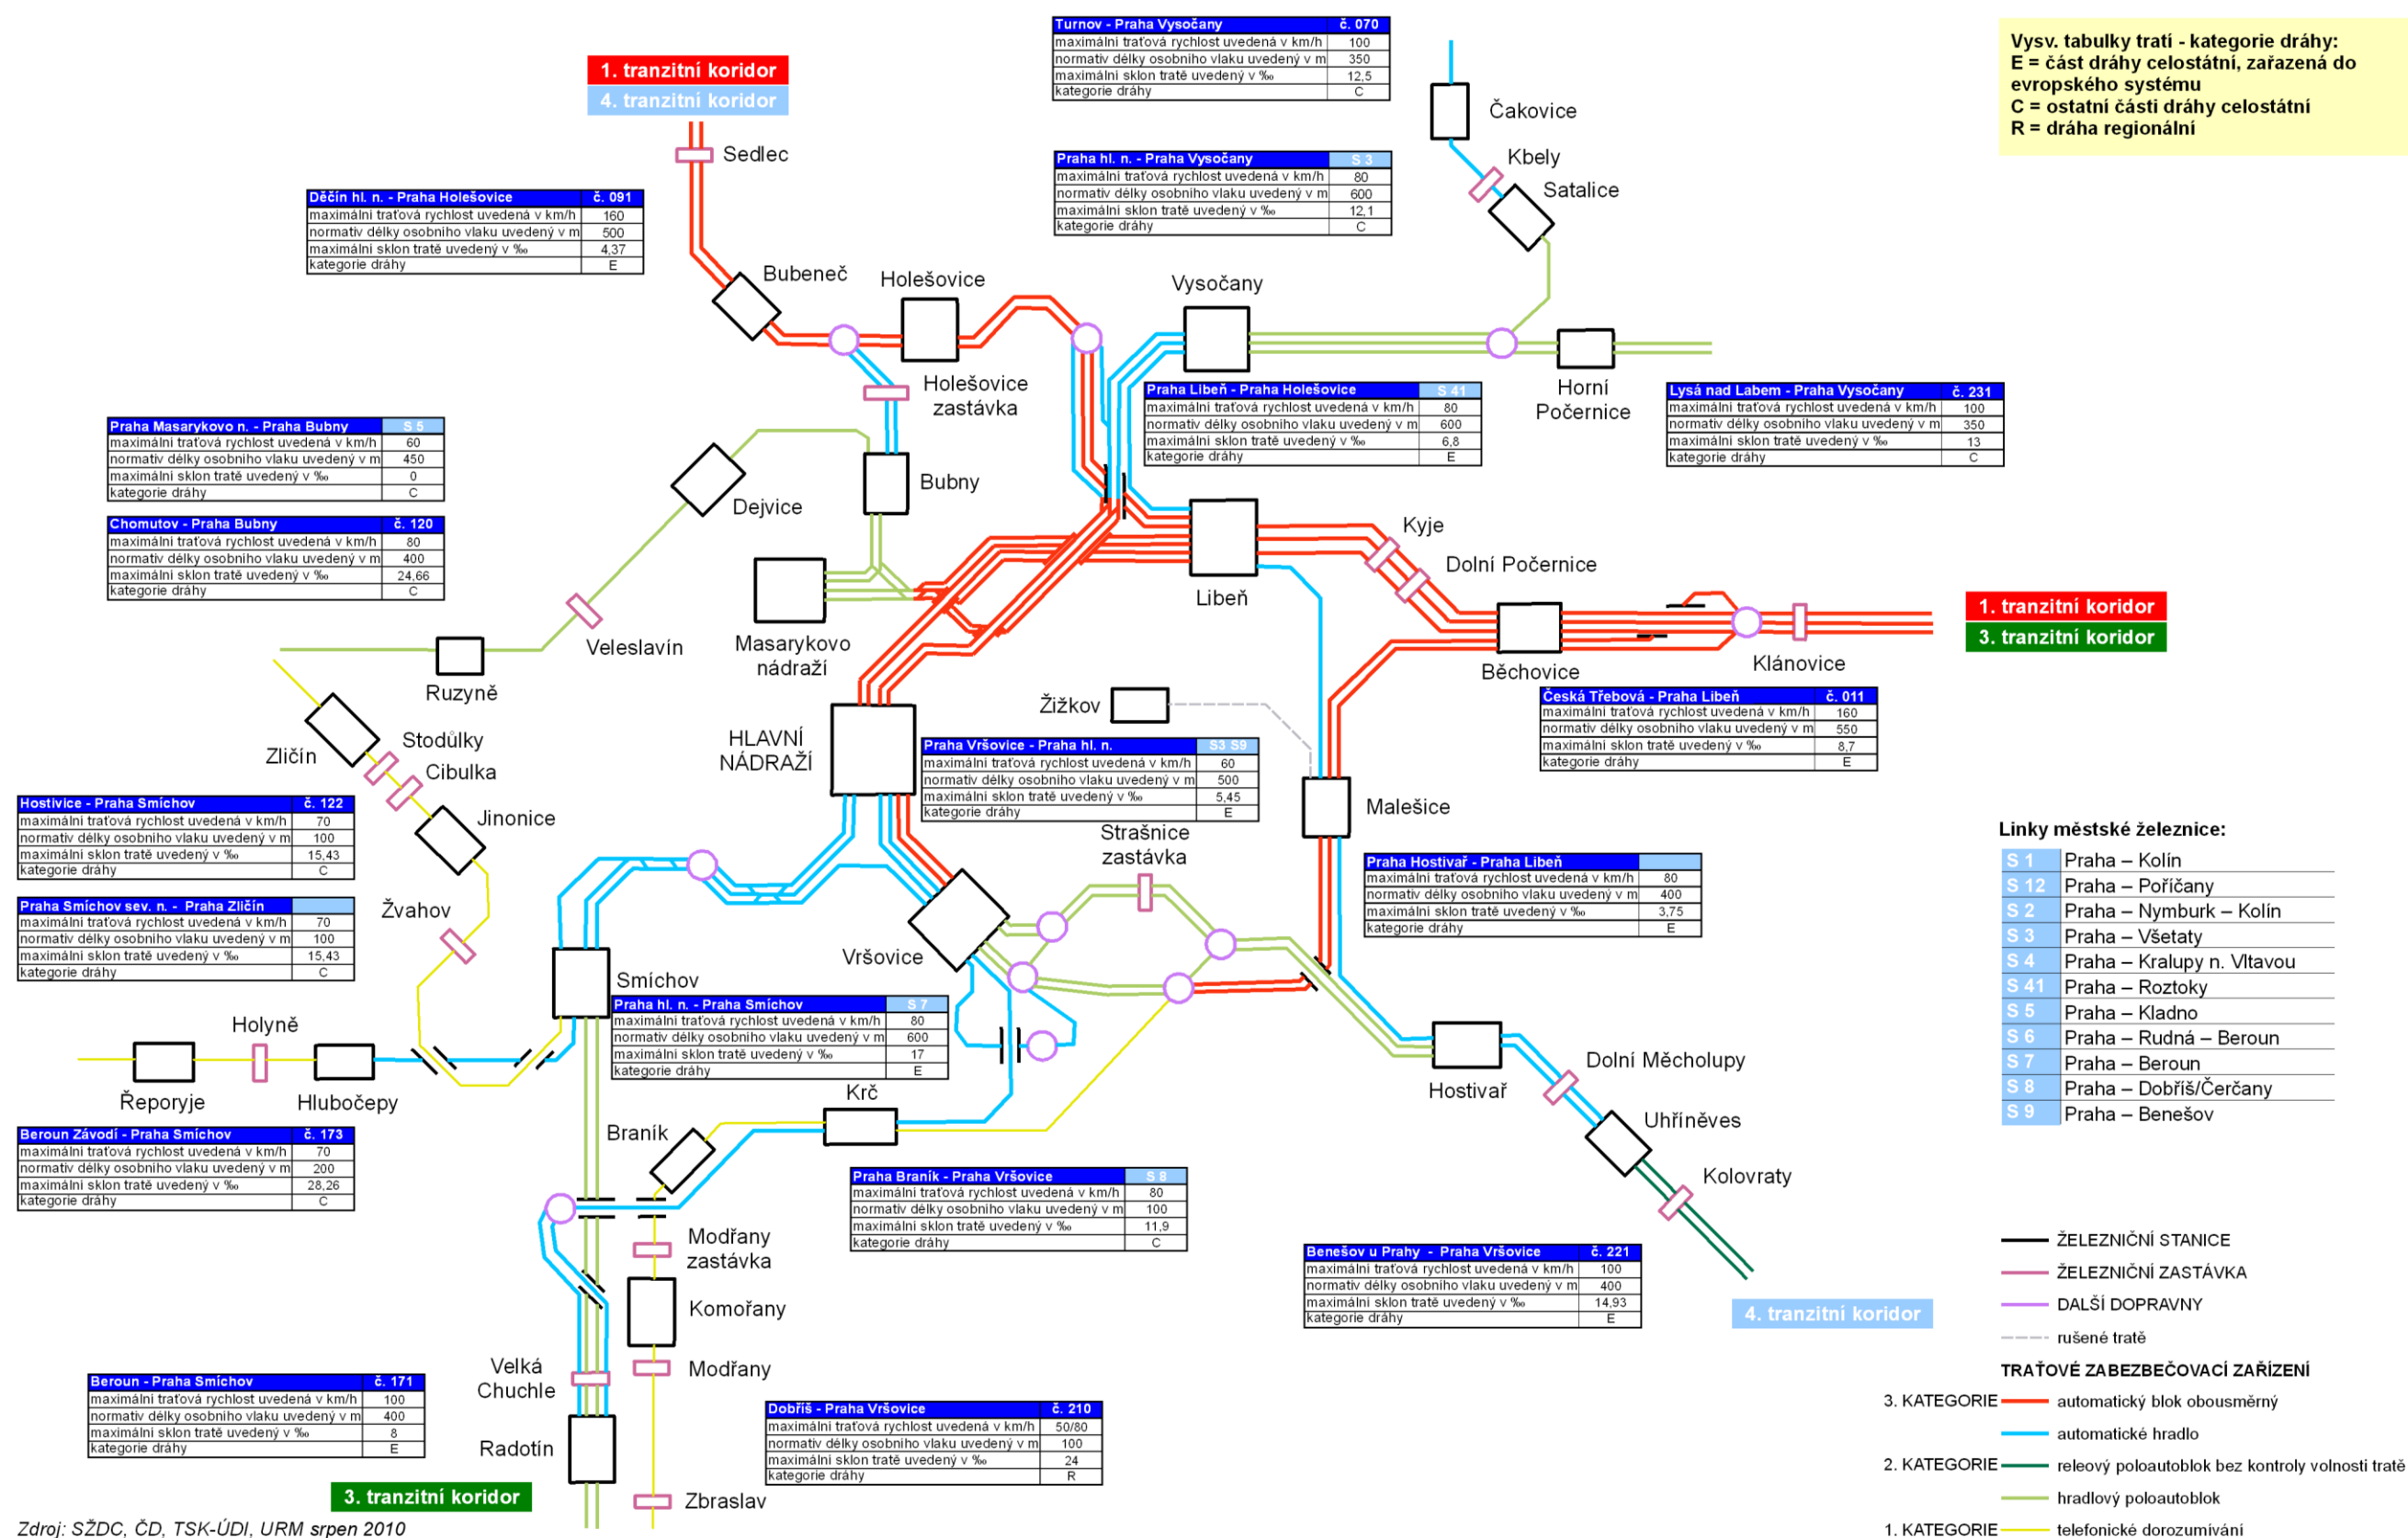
1. tranzitní koridor
4. tranzitní koridor
Sedlec

Turnov - Praha Vysočany č. 070

| maximální traťová rychlost uvedená v km/h | 100 |
|---|---|
| normativ délky osobního vlaku uvedený v m | 350 |
| maximální sklon tratě uvedený v ‰ | 12,5 |
| kategorie dráhy | C |

Vysv. tabulky tratí - kategorie dráhy:
E = část dráhy celostátní, zařazená do evropského systému
C = ostatní části dráhy celostátní
R = dráha regionální

Čakovice
Kbely
Satalice

Praha hl. n. - Praha Vysočany S 3

| maximální traťová rychlost uvedená v km/h | 80 |
|---|---|
| normativ délky osobního vlaku uvedený v m | 600 |
| maximální sklon tratě uvedený v ‰ | 12,1 |
| kategorie dráhy | C |

Děčín hl. n. - Praha Holešovice č. 091

| maximální traťová rychlost uvedená v km/h | 160 |
|---|---|
| normativ délky osobního vlaku uvedený v m | 500 |
| maximální sklon tratě uvedený v ‰ | 4,37 |
| kategorie dráhy | E |

Bubeneč
Holešovice
Vysočany
Holešovice zastávka
Horní Počernice

Praha Libeň - Praha Holešovice S 41

| maximální traťová rychlost uvedená v km/h | 80 |
|---|---|
| normativ délky osobního vlaku uvedený v m | 600 |
| maximální sklon tratě uvedený v ‰ | 6,8 |
| kategorie dráhy | E |

Lysá nad Labem - Praha Vysočany č. 231

| maximální traťová rychlost uvedená v km/h | 100 |
|---|---|
| normativ délky osobního vlaku uvedený v m | 350 |
| maximální sklon tratě uvedený v ‰ | 13 |
| kategorie dráhy | C |

Praha Masarykovo n. - Praha Bubny S 5

| maximální traťová rychlost uvedená v km/h | 60 |
|---|---|
| normativ délky osobního vlaku uvedený v m | 450 |
| maximální sklon tratě uvedený v ‰ | 0 |
| kategorie dráhy | C |

Chomutov - Praha Bubny č. 120

| maximální traťová rychlost uvedená v km/h | 80 |
|---|---|
| normativ délky osobního vlaku uvedený v m | 400 |
| maximální sklon tratě uvedený v ‰ | 24,66 |
| kategorie dráhy | C |

Bubny
Dejvice
Kyje
Dolní Počernice
Libeň
Masarykovo nádraží
Veleslavín
1. tranzitní koridor
3. tranzitní koridor
Ruzyně
Běchovice
Klánovice

Česká Třebová - Praha Libeň č. 011

| maximální traťová rychlost uvedená v km/h | 160 |
|---|---|
| normativ délky osobního vlaku uvedený v m | 550 |
| maximální sklon tratě uvedený v ‰ | 8,7 |
| kategorie dráhy | E |

Žižkov
HLAVNÍ NÁDRAŽÍ
Stodůlky
Zličín
Cibulka

Praha Vršovice - Praha hl. n. S3 S9

| maximální traťová rychlost uvedená v km/h | 60 |
|---|---|
| normativ délky osobního vlaku uvedený v m | 500 |
| maximální sklon tratě uvedený v ‰ | 5,45 |
| kategorie dráhy | E |

Malešice
Strašnice zastávka
Jinonice

Hostivice - Praha Smíchov č. 122

| maximální traťová rychlost uvedená v km/h | 70 |
|---|---|
| normativ délky osobního vlaku uvedený v m | 100 |
| maximální sklon tratě uvedený v ‰ | 15,43 |
| kategorie dráhy | C |

Praha Hostivař - Praha Libeň

| maximální traťová rychlost uvedená v km/h | 80 |
|---|---|
| normativ délky osobního vlaku uvedený v m | 400 |
| maximální sklon tratě uvedený v ‰ | 3,75 |
| kategorie dráhy | E |

Linky městské železnice:

| S 1 | Praha – Kolín |
|---|---|
| S 12 | Praha – Poříčany |
| S 2 | Praha – Nymburk – Kolín |
| S 3 | Praha – Všetaty |
| S 4 | Praha – Kralupy n. Vltavou |
| S 41 | Praha – Roztoky |
| S 5 | Praha – Kladno |
| S 6 | Praha – Rudná – Beroun |
| S 7 | Praha – Beroun |
| S 8 | Praha – Dobříš/Čerčany |
| S 9 | Praha – Benešov |

Praha Smíchov sev. n. - Praha Zličín

| maximální traťová rychlost uvedená v km/h | 70 |
|---|---|
| normativ délky osobního vlaku uvedený v m | 100 |
| maximální sklon tratě uvedený v ‰ | 15,43 |
| kategorie dráhy | C |

Žvahov
Vršovice
Smíchov

Praha hl. n. - Praha Smíchov S 7

| maximální traťová rychlost uvedená v km/h | 80 |
|---|---|
| normativ délky osobního vlaku uvedený v m | 600 |
| maximální sklon tratě uvedený v ‰ | 17 |
| kategorie dráhy | E |

Holyně
Řeporyje
Hlubočepy
Dolní Měcholupy
Hostivař
Uhříněves
Krč
Beroun Závodí - Praha Smíchov č. 173

| maximální traťová rychlost uvedená v km/h | 70 |
|---|---|
| normativ délky osobního vlaku uvedený v m | 200 |
| maximální sklon tratě uvedený v ‰ | 28,26 |
| kategorie dráhy | C |

Braník
Kolovraty

Praha Braník - Praha Vršovice S 8

| maximální traťová rychlost uvedená v km/h | 80 |
|---|---|
| normativ délky osobního vlaku uvedený v m | 100 |
| maximální sklon tratě uvedený v ‰ | 11,9 |
| kategorie dráhy | C |

ŽELEZNIČNÍ STANICE
Modřany zastávka
Benešov u Prahy - Praha Vršovice č. 221

| maximální traťová rychlost uvedená v km/h | 100 |
|---|---|
| normativ délky osobního vlaku uvedený v m | 400 |
| maximální sklon tratě uvedený v ‰ | 14,93 |
| kategorie dráhy | E |

ŽELEZNIČNÍ ZASTÁVKA
DALŠÍ DOPRAVNY
Komořany
4. tranzitní koridor
rušené tratě
Velká Chuchle
Modřany
TRAŤOVÉ ZABEZPEČOVACÍ ZAŘÍZENÍ
Beroun - Praha Smíchov č. 171

| maximální traťová rychlost uvedená v km/h | 100 |
|---|---|
| normativ délky osobního vlaku uvedený v m | 400 |
| maximální sklon tratě uvedený v ‰ | 8 |
| kategorie dráhy | E |

3. KATEGORIE automatický blok obousměrný
Dobříš - Praha Vršovice č. 210

| maximální traťová rychlost uvedená v km/h | 50/80 |
|---|---|
| normativ délky osobního vlaku uvedený v m | 100 |
| maximální sklon tratě uvedený v ‰ | 24 |
| kategorie dráhy | R |

automatické hradlo
Radotín
2. KATEGORIE releový poloautoblok bez kontroly volnosti tratě
hradlový poloautoblok
3. tranzitní koridor
Zbraslav
Zdroj: SŽDC, ČD, TSK-ÚDI, URM srpen 2010
1. KATEGORIE telefonické dorozumívání